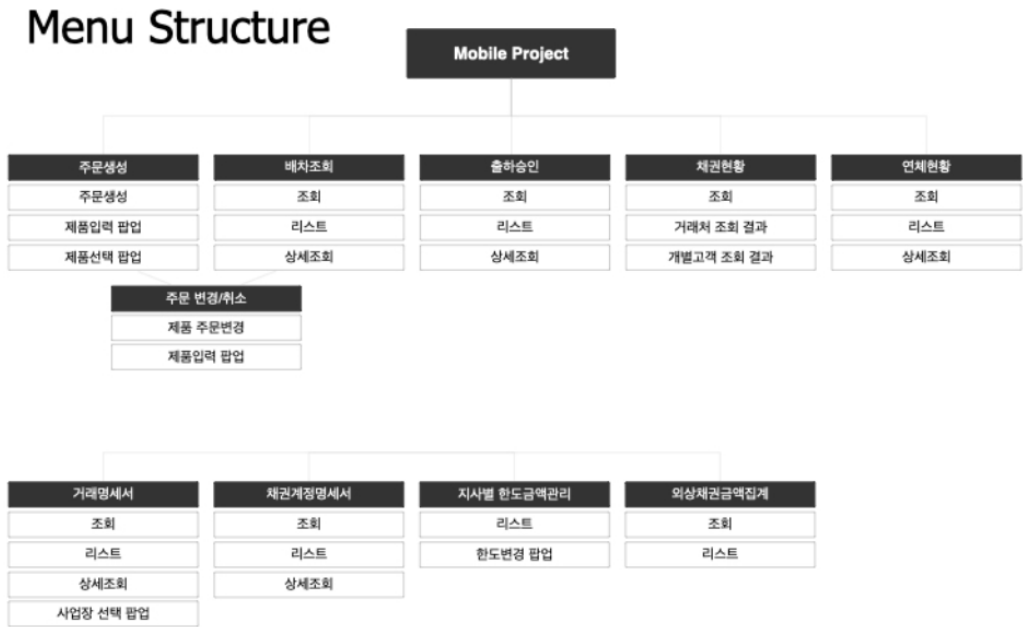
Menu Structure

Mobile Project

주문생성
주문생성
제품입력 팝업
제품선택 팝업

주문 변경/취소
제품 주문변경
제품입력 팝업

배차조회
조회
리스트
상세조회

출하승인
조회
리스트
상세조회

채권현황
조회
거래처 조회 결과
개별고객 조회 결과

연체현황
조회
리스트
상세조회

거래명세서
조회
리스트
상세조회
사업장 선택 팝업

채권계정명세서
조회
리스트
상세조회

지사별 한도금액관리
리스트
한도변경 팝업

외상채권금액집계
조회
리스트